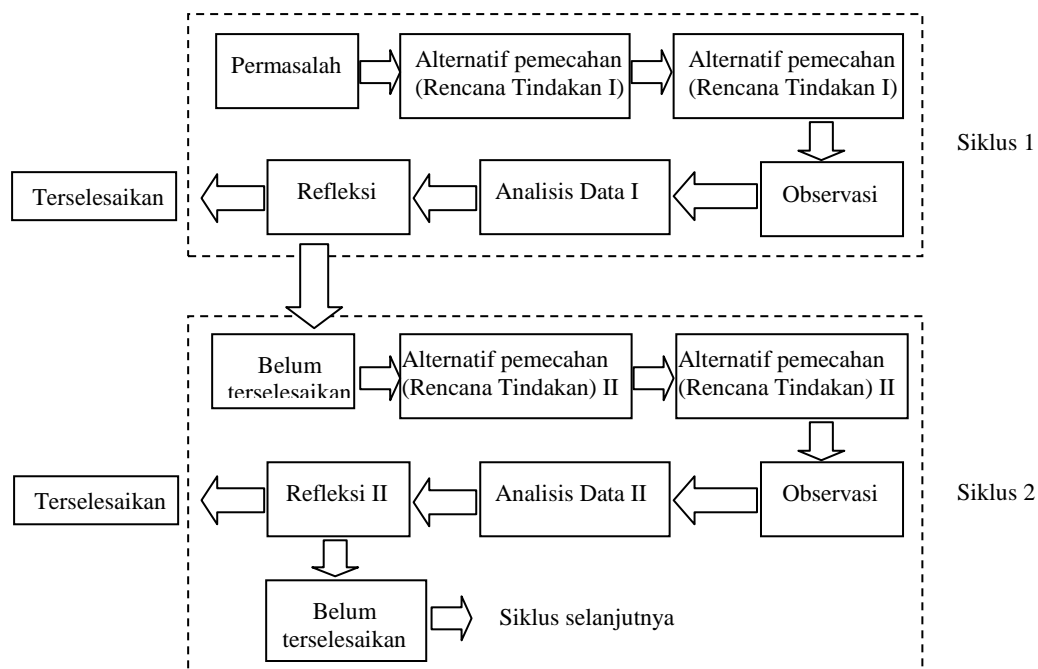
Permasalah

Alternatif pemecahan (Rencana Tindakan I)

Alternatif pemecahan (Rencana Tindakan I)

Siklus 1

Observasi

Analisis Data I

Refleksi

Terselesaikan

Belum terselesaikan

Alternatif pemecahan (Rencana Tindakan) II

Alternatif pemecahan (Rencana Tindakan) II

Siklus 2

Observasi

Analisis Data II

Refleksi II

Terselesaikan

Belum terselesaikan

Siklus selanjutnya